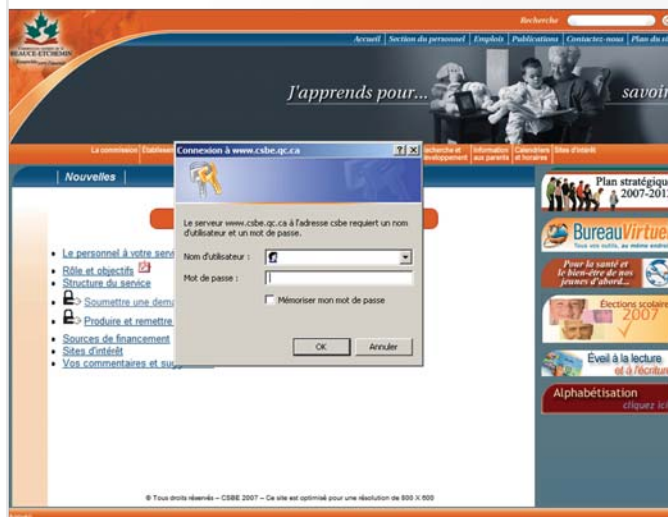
BEAUCE-ETCHEMIN

Recherche

Accueil | Section du personnel | Emplois | Publications | Contactez-nous | Plan du si

J'apprends pour... savoir

La commission | Établisse

Recherche et développement | Information aux parents | Calendriers et horaires | Sites d'intérêt

Nouvelles

Connexion à www.csbe.qc.ca

Le serveur www.csbe.qc.ca à l'adresse csbe requiert un nom d'utilisateur et un mot de passe.

Nom d'utilisateur :

Mot de passe :

Mémoriser mon mot de passe

OK

Annuler

Le personnel à votre servi
Rôle et objectifs
Structure du service
Soumettre une dema
Produire et remettre
Sources de financement
Sites d'intérêt
Vos commentaires et sug

Plan stratégique 2007-201

BureauVirtue
Tous vos outils, au même endro

Pour la santé et le bien-être de nos jeunes d'abord...

Élections scolaire 2007

Éveil à la lecture et à l'écritur

Alphabétisation cliquez ici

© Tous droits réservés – CSBE 2007 – Ce site est optimisé pour une résolution de 800 X 600